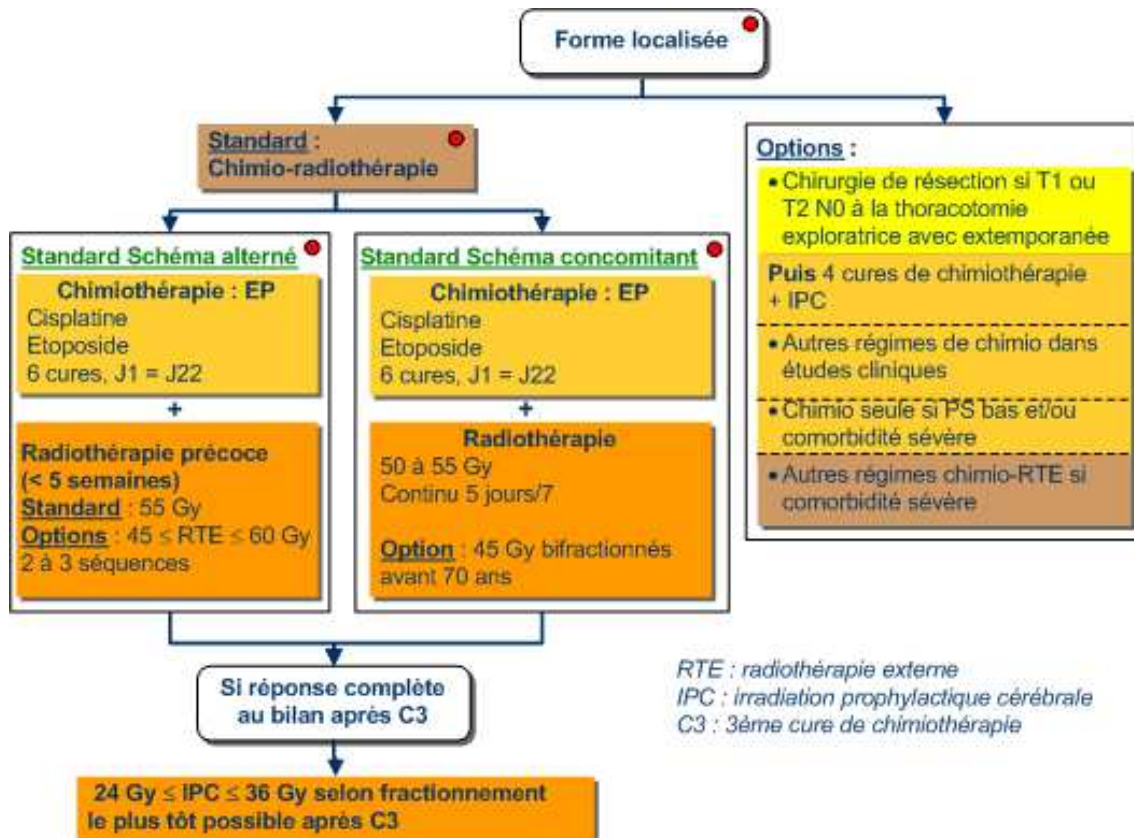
Forme localisée

Standard :
Chimio-radiothérapie

Standard Schéma alterné

Chimiothérapie : EP
Cisplatine
Etoposide
6 cures, J1 = J22

+

Radiothérapie précoce
(< 5 semaines)
Standard : 55 Gy
Options : $45 \leq$ RTE $\leq 60$ Gy
2 à 3 séquences

Standard Schéma concomitant

Chimiothérapie : EP
Cisplatine
Etoposide
6 cures, J1 = J22

+

Radiothérapie
50 à 55 Gy
Continu 5 jours/7

Option : 45 Gy bifractionnés avant 70 ans

Options :

• Chirurgie de résection si T1 ou T2 N0 à la thoracotomie exploratrice avec extemporanée

Puis 4 cures de chimiothérapie + IPC

• Autres régimes de chimio dans études cliniques

• Chimio seule si PS bas et/ou comorbidité sévère

• Autres régimes chimio-RTE si comorbidité sévère

Si réponse complète au bilan après C3

24 Gy $\leq$ IPC $\leq$ 36 Gy selon fractionnement le plus tôt possible après C3

RTE : radiothérapie externe
IPC : irradiation prophylactique cérébrale
C3 : 3ème cure de chimiothérapie